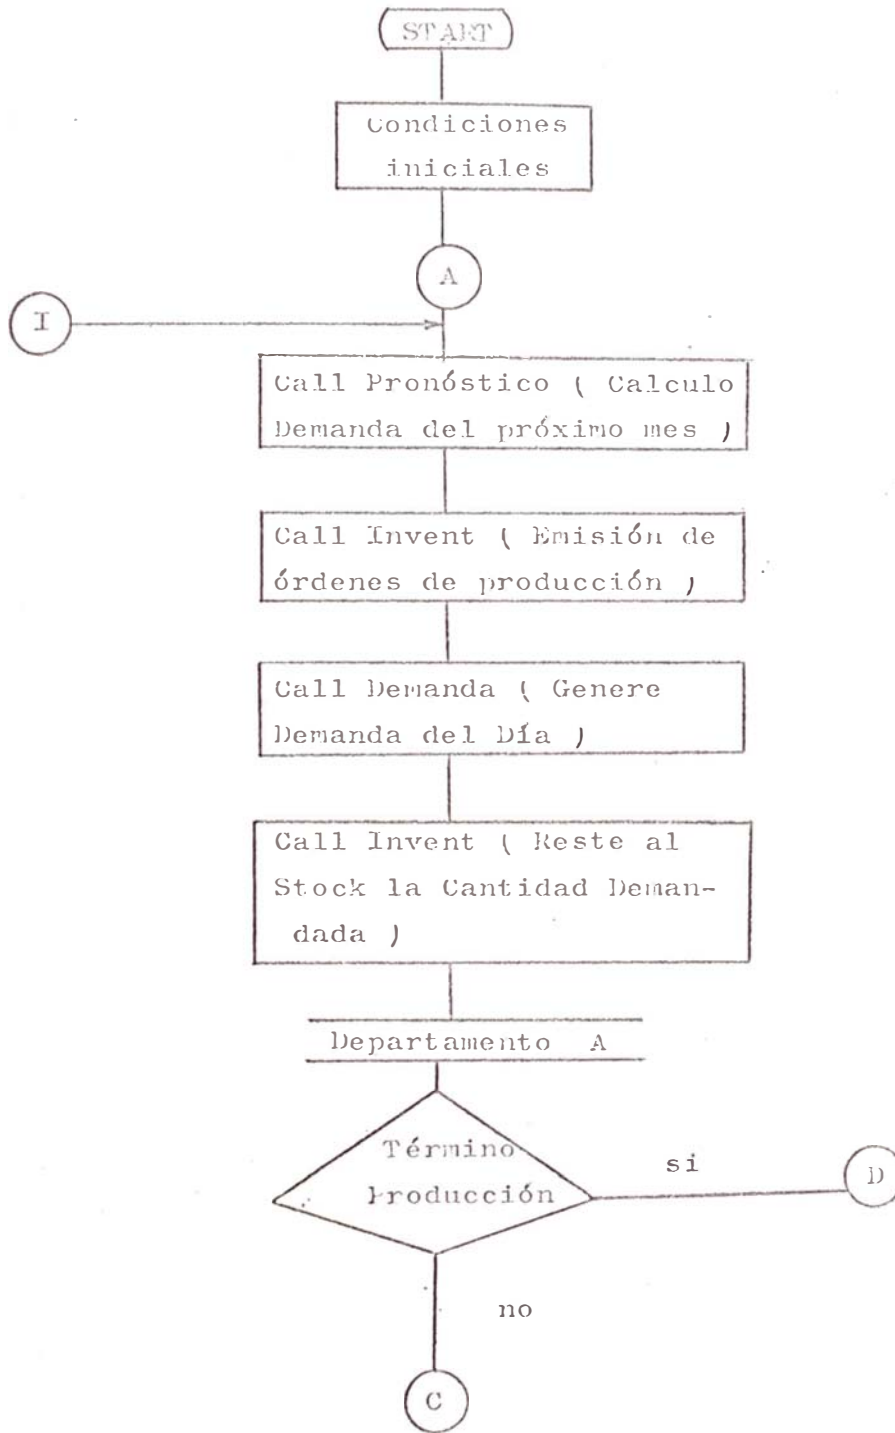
START

Condiciones iniciales

A

I

Call Pronóstico ( Calculo Demanda del próximo mes )

Call Invent ( Emisión de órdenes de producción )

Call Demanda ( Genere Demanda del Día )

Call Invent ( Reste al Stock la Cantidad Demandada )

Departamento A

Término Producción

si

D

no

C